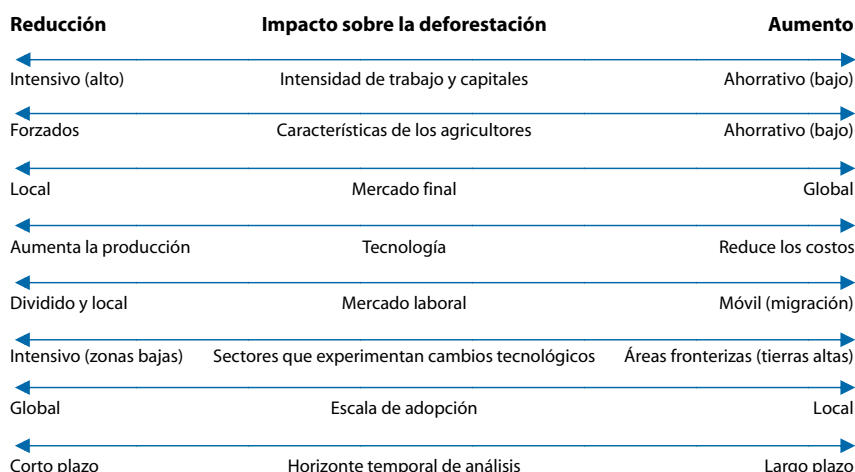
Reducción | Impacto sobre la deforestación | Aumento

Intensivo (alto) | Intensidad de trabajo y capitales | Ahorrativo (bajo)

Forzados | Características de los agricultores | Ahorrativo (bajo)

Local | Mercado final | Global

Aumenta la producción | Tecnología | Reduce los costos

Dividido y local | Mercado laboral | Móvil (migración)

Intensivo (zonas bajas) | Sectores que experimentan cambios tecnológicos | Áreas fronterizas (tierras altas)

Global | Escala de adopción | Local

Corto plazo | Horizonte temporal de análisis | Largo plazo